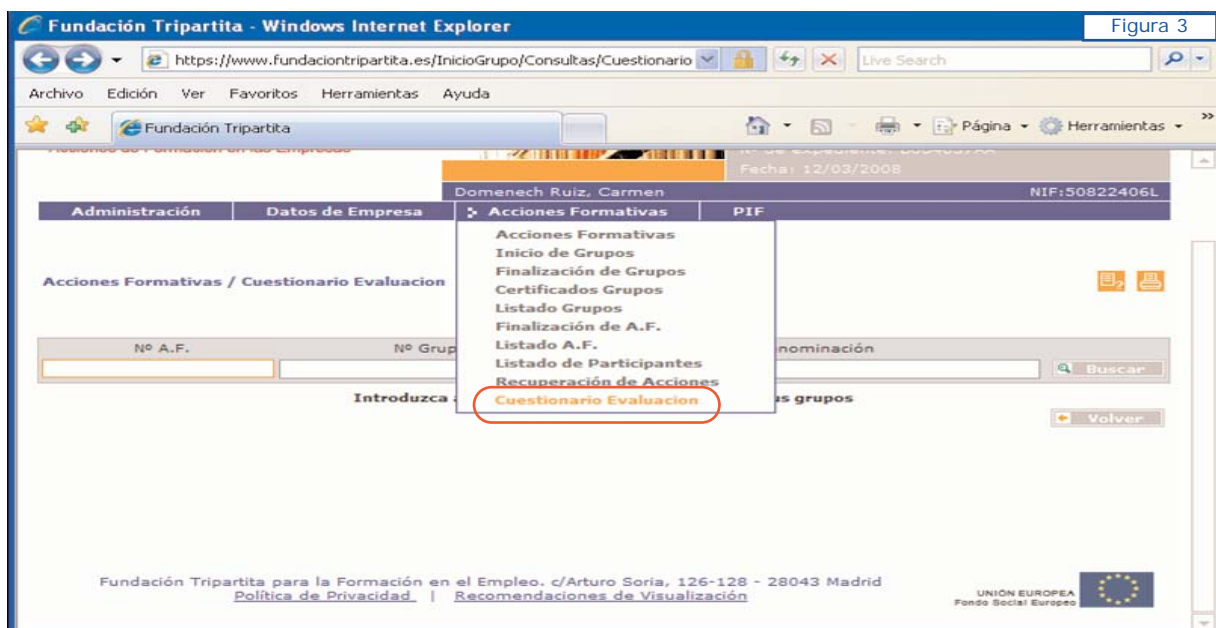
Fundación Tripartita - Windows Internet Explorer

Figura 3

https://www.fundaciontripartita.es/InicioGrupo/Consultas/Cuestionario

Live Search

Archivo Edición Ver Favoritos Herramientas Ayuda

Fundación Tripartita

Página Herramientas

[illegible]

Fecha: 12/03/2008

Domenech Ruiz, Carmen

NIF:50822406L

Administración | Datos de Empresa | Acciones Formativas | PIF

Acciones Formativas
Inicio de Grupos
Finalización de Grupos
Certificados Grupos
Listado Grupos
Finalización de A.F.
Listado A.F.
Listado de Participantes
Recuperación de Acciones
Cuestionario Evaluacion

Acciones Formativas / Cuestionario Evaluacion

Nº A.F. | Nº Grup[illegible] | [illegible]nominación

Buscar

Introduzca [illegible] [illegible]s grupos

Volver

Fundación Tripartita para la Formación en el Empleo. c/Arturo Soria, 126-128 - 28043 Madrid
Política de Privacidad | Recomendaciones de Visualización

UNIÓN EUROPEA
Fondo Social Europeo